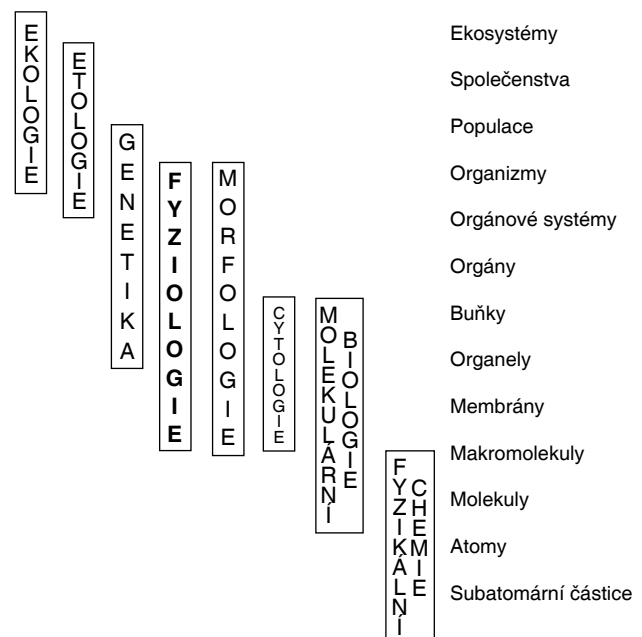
EKOLOGIE

ETOLOGIE

GENETIKA

FYZIOLOGIE

MORFOLOGIE

CYTOLOGIE

MOLEKULÁRNÍ BIOLOGIE

FYZIKÁLNÍ CHEMIE

Ekosystémy
Společenstva
Populace
Organizmy
Orgánové systémy
Orgány
Buňky
Organely
Membrány
Makromolekuly
Molekuly
Atomy
Subatomární částice